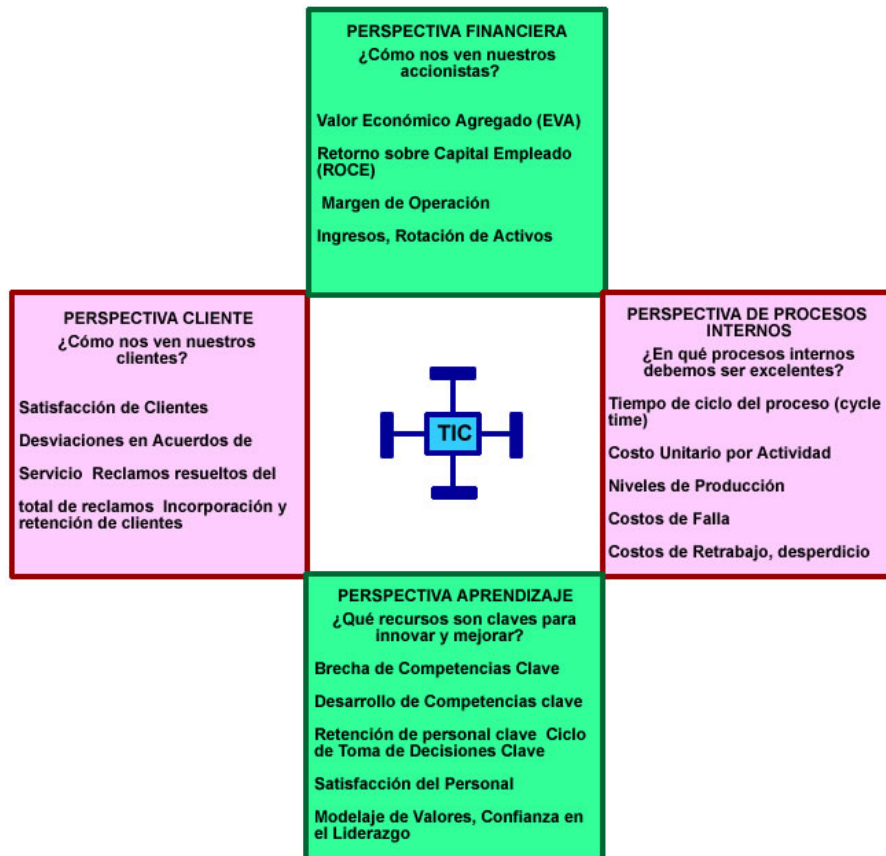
PERSPECTIVA FINANCIERA
¿Cómo nos ven nuestros accionistas?

Valor Económico Agregado (EVA)

Retorno sobre Capital Empleado (ROCE)

Margen de Operación

Ingresos, Rotación de Activos

PERSPECTIVA CLIENTE
¿Cómo nos ven nuestros clientes?

Satisfacción de Clientes

Desviaciones en Acuerdos de Servicio Reclamos resueltos del total de reclamos Incorporación y retención de clientes

TIC

PERSPECTIVA DE PROCESOS INTERNOS
¿En qué procesos internos debemos ser excelentes?

Tiempo de ciclo del proceso (cycle time)

Costo Unitario por Actividad

Niveles de Producción

Costos de Falla

Costos de Retrabajo, desperdicio

PERSPECTIVA APRENDIZAJE
¿Qué recursos son claves para innovar y mejorar?

Brecha de Competencias Clave

Desarrollo de Competencias clave

Retención de personal clave Ciclo de Toma de Decisiones Clave

Satisfacción del Personal

Modelaje de Valores, Confianza en el Liderazgo